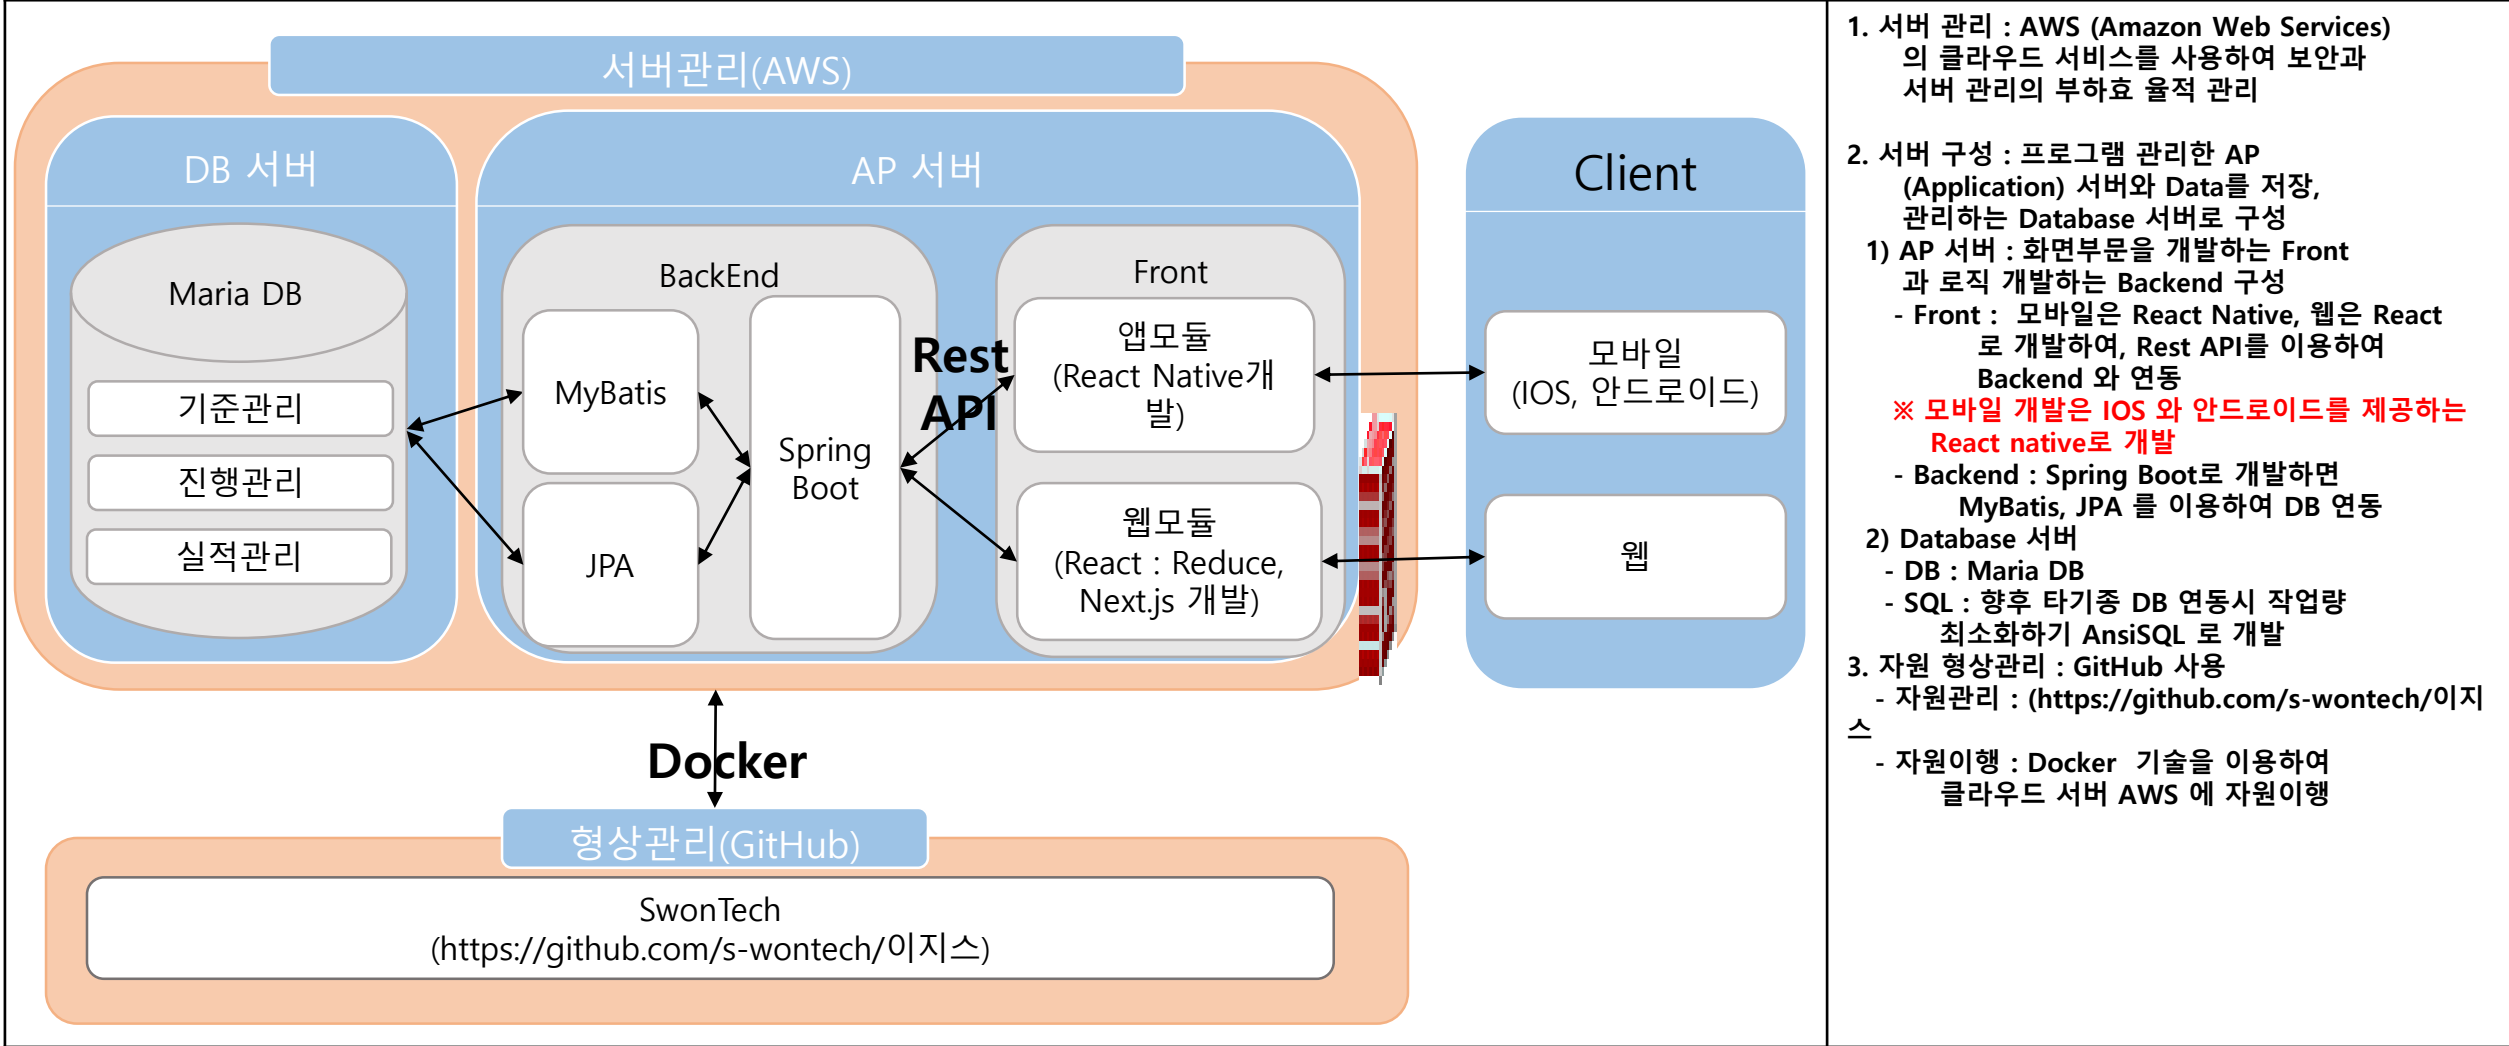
서버관리(AWS)

DB 서버

Maria DB

기준관리

진행관리

실적관리

AP 서버

BackEnd

MyBatis

JPA

Spring Boot

Rest API

Front

앱모듈 (React Native개발)

웹모듈 (React : Reduce, Next.js 개발)

Client

모바일 (IOS, 안드로이드)

웹

Docker

형상관리(GitHub)

SwonTech (https://github.com/s-wontech/이지스)

1. 서버 관리 : AWS (Amazon Web Services) 의 클라우드 서비스를 사용하여 보안과 서버 관리의 부하효 율적 관리

2. 서버 구성 : 프로그램 관리한 AP (Application) 서버와 Data를 저장, 관리하는 Database 서버로 구성
1) AP 서버 : 화면부문을 개발하는 Front 과 로직 개발하는 Backend 구성
- Front : 모바일은 React Native, 웹은 React 로 개발하여, Rest API를 이용하여 Backend 와 연동
※ 모바일 개발은 IOS 와 안드로이드를 제공하는 React native로 개발
- Backend : Spring Boot로 개발하면 MyBatis, JPA 를 이용하여 DB 연동
2) Database 서버
- DB : Maria DB
- SQL : 향후 타기종 DB 연동시 작업량 최소화하기 AnsiSQL 로 개발
3. 자원 형상관리 : GitHub 사용
- 자원관리 : (https://github.com/s-wontech/이지스
- 자원이행 : Docker 기술을 이용하여 클라우드 서버 AWS 에 자원이행